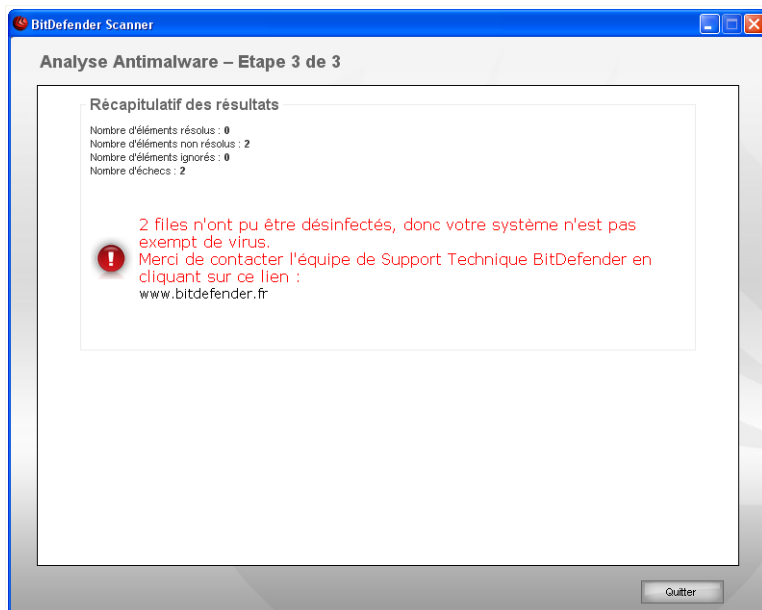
BitDefender Scanner

Analyse Antimalware – Etape 3 de 3

Récapitulatif des résultats

Nombre d'éléments résolus : 0
Nombre d'éléments non résolus : 2
Nombre d'éléments ignorés : 0
Nombre d'échecs : 2

2 files n'ont pu être désinfectés, donc votre système n'est pas exempt de virus.
Merci de contacter l'équipe de Support Technique BitDefender en cliquant sur ce lien :
www.bitdefender.fr

Quitter